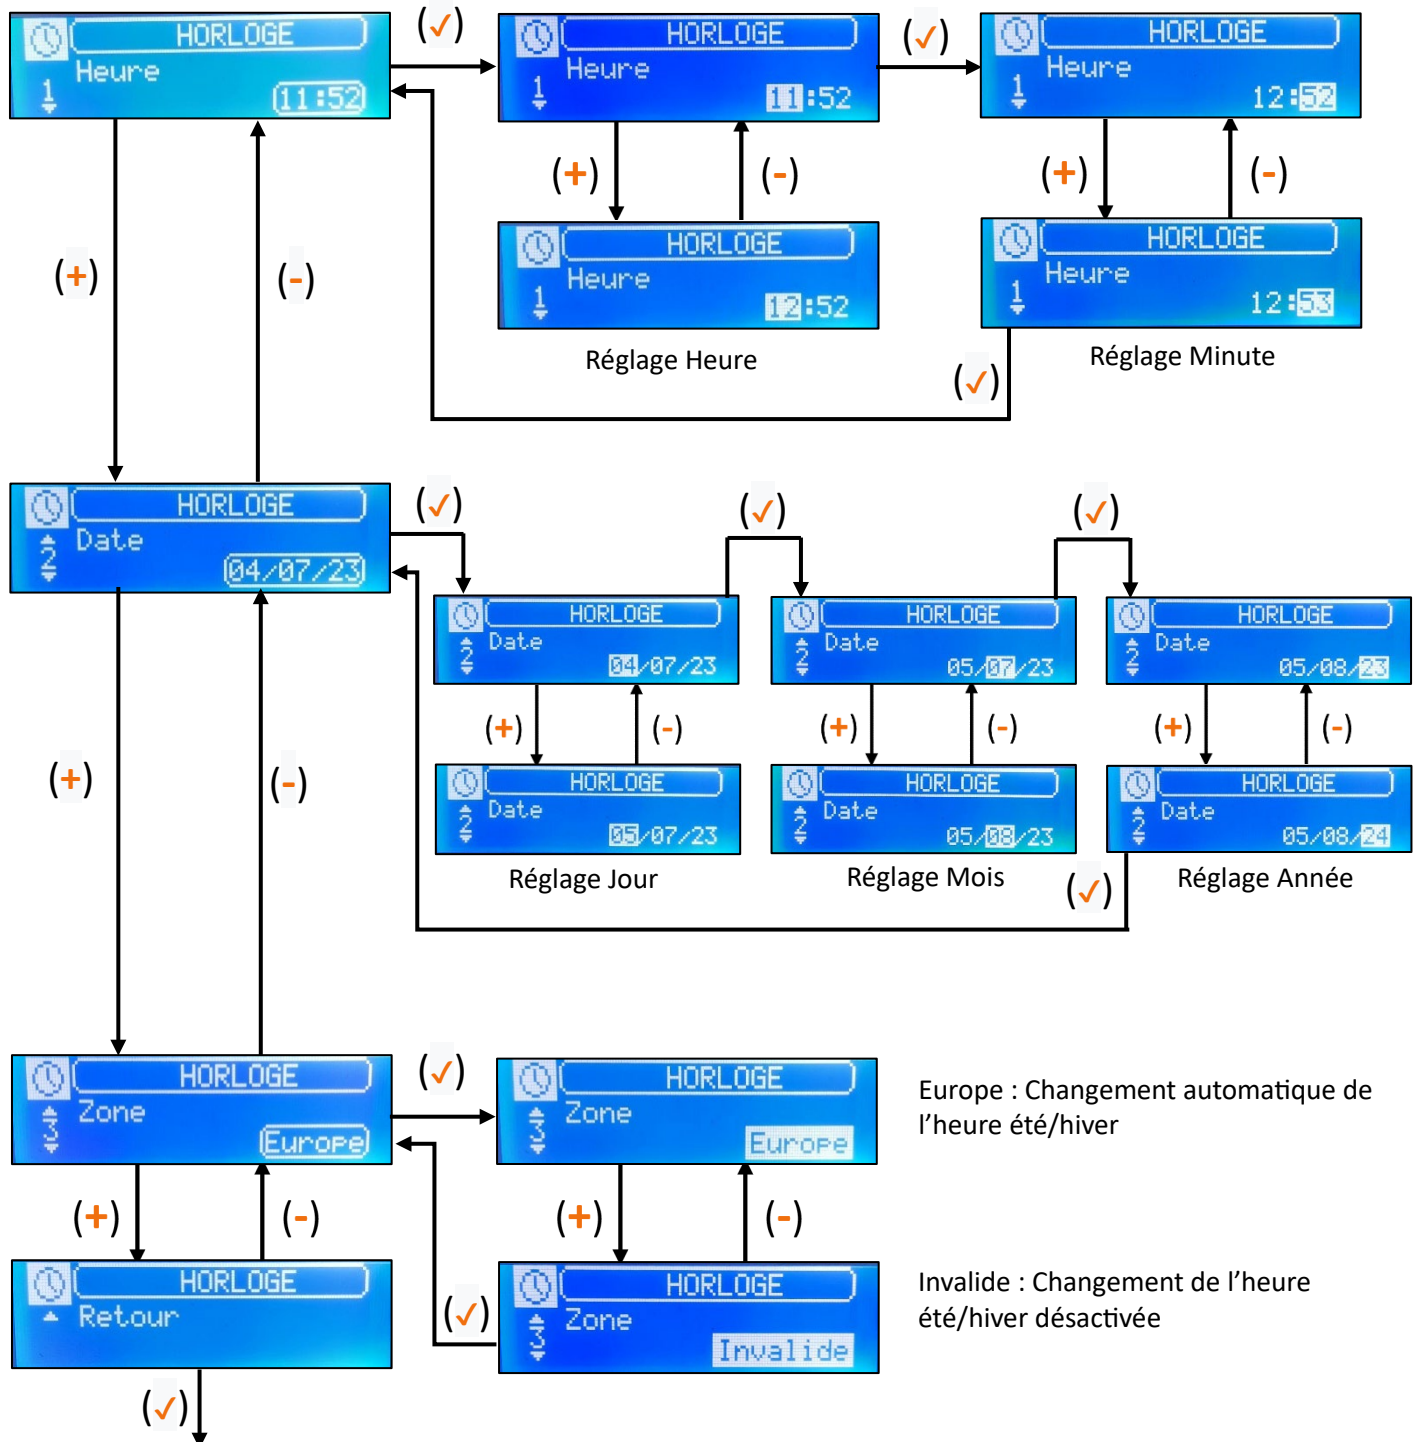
HORLOGE
Heure
1
11:52

(✓)

HORLOGE
Heure
1
11:52

(✓)

HORLOGE
Heure
1
12:52

(+) (-)

HORLOGE
Heure
1
12:52

Réglage Heure

(+) (-)

HORLOGE
Heure
1
12:53

Réglage Minute

(✓)

(+) (-)

HORLOGE
Date
2
04/07/23

(✓)

HORLOGE
Date
2
04/07/23

(✓)

HORLOGE
Date
2
05/07/23

(✓)

HORLOGE
Date
2
05/08/23

(+) (-)

HORLOGE
Date
2
05/07/23

Réglage Jour

(+) (-)

HORLOGE
Date
2
05/08/23

Réglage Mois

(+) (-)

HORLOGE
Date
2
05/08/24

Réglage Année

(✓)

(+) (-)

HORLOGE
Zone
3
Europe

(✓)

HORLOGE
Zone
3
Europe

Europe : Changement automatique de l'heure été/hiver

(+) (-)

HORLOGE
Retour

(+) (-)

(✓)

HORLOGE
Zone
3
Invalide

Invalide : Changement de l'heure été/hiver désactivée

(✓)